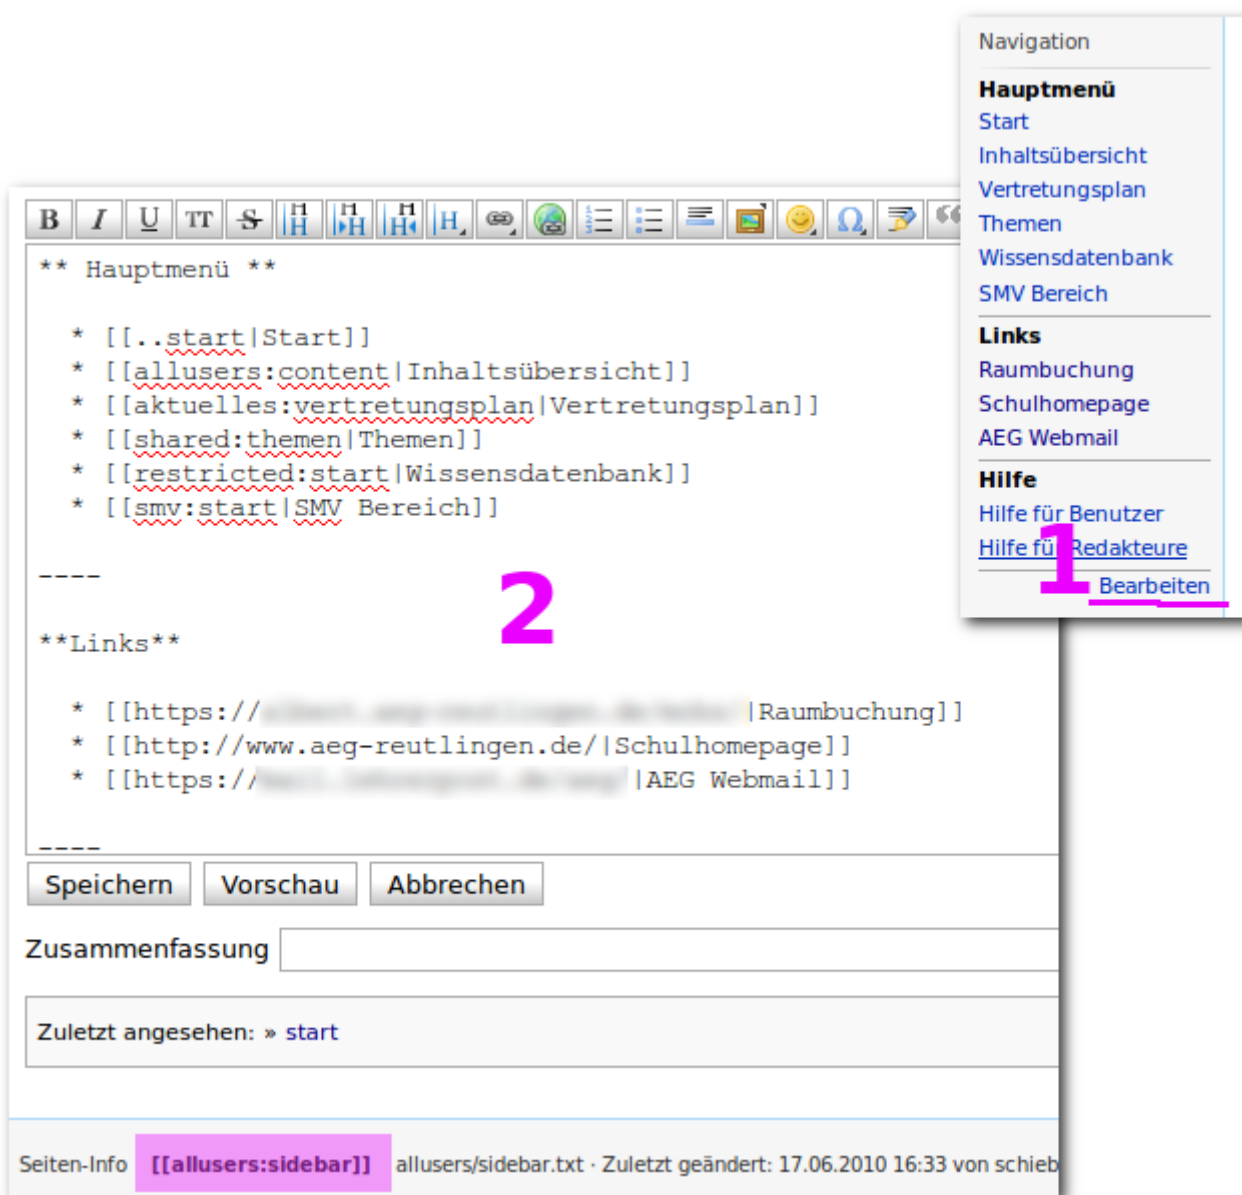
Navigation

**Hauptmenü**
Start
Inhaltsübersicht
Vertretungsplan
Themen
Wissensdatenbank
SMV Bereich

**Links**
Raumbuchung
Schulhomepage
AEG Webmail

**Hilfe**
Hilfe für Benutzer
Hilfe für Redakteure
1
Bearbeiten

B I U TT S H H H H Ω

** Hauptmenü **

* [[..start|Start]]
* [[allusers:content|Inhaltsübersicht]]
* [[aktuelles:vertretungsplan|Vertretungsplan]]
* [[shared:themen|Themen]]
* [[restricted:start|Wissensdatenbank]]
* [[smv:start|SMV Bereich]]

----

2

**Links**

* [[https://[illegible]|Raumbuchung]]
* [[http://www.aeg-reutlingen.de/|Schulhomepage]]
* [[https://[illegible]|AEG Webmail]]

----

Speichern Vorschau Abbrechen

Zusammenfassung

Zuletzt angesehen: » start

Seiten-Info [[allusers:sidebar]] allusers/sidebar.txt · Zuletzt geändert: 17.06.2010 16:33 von schieb